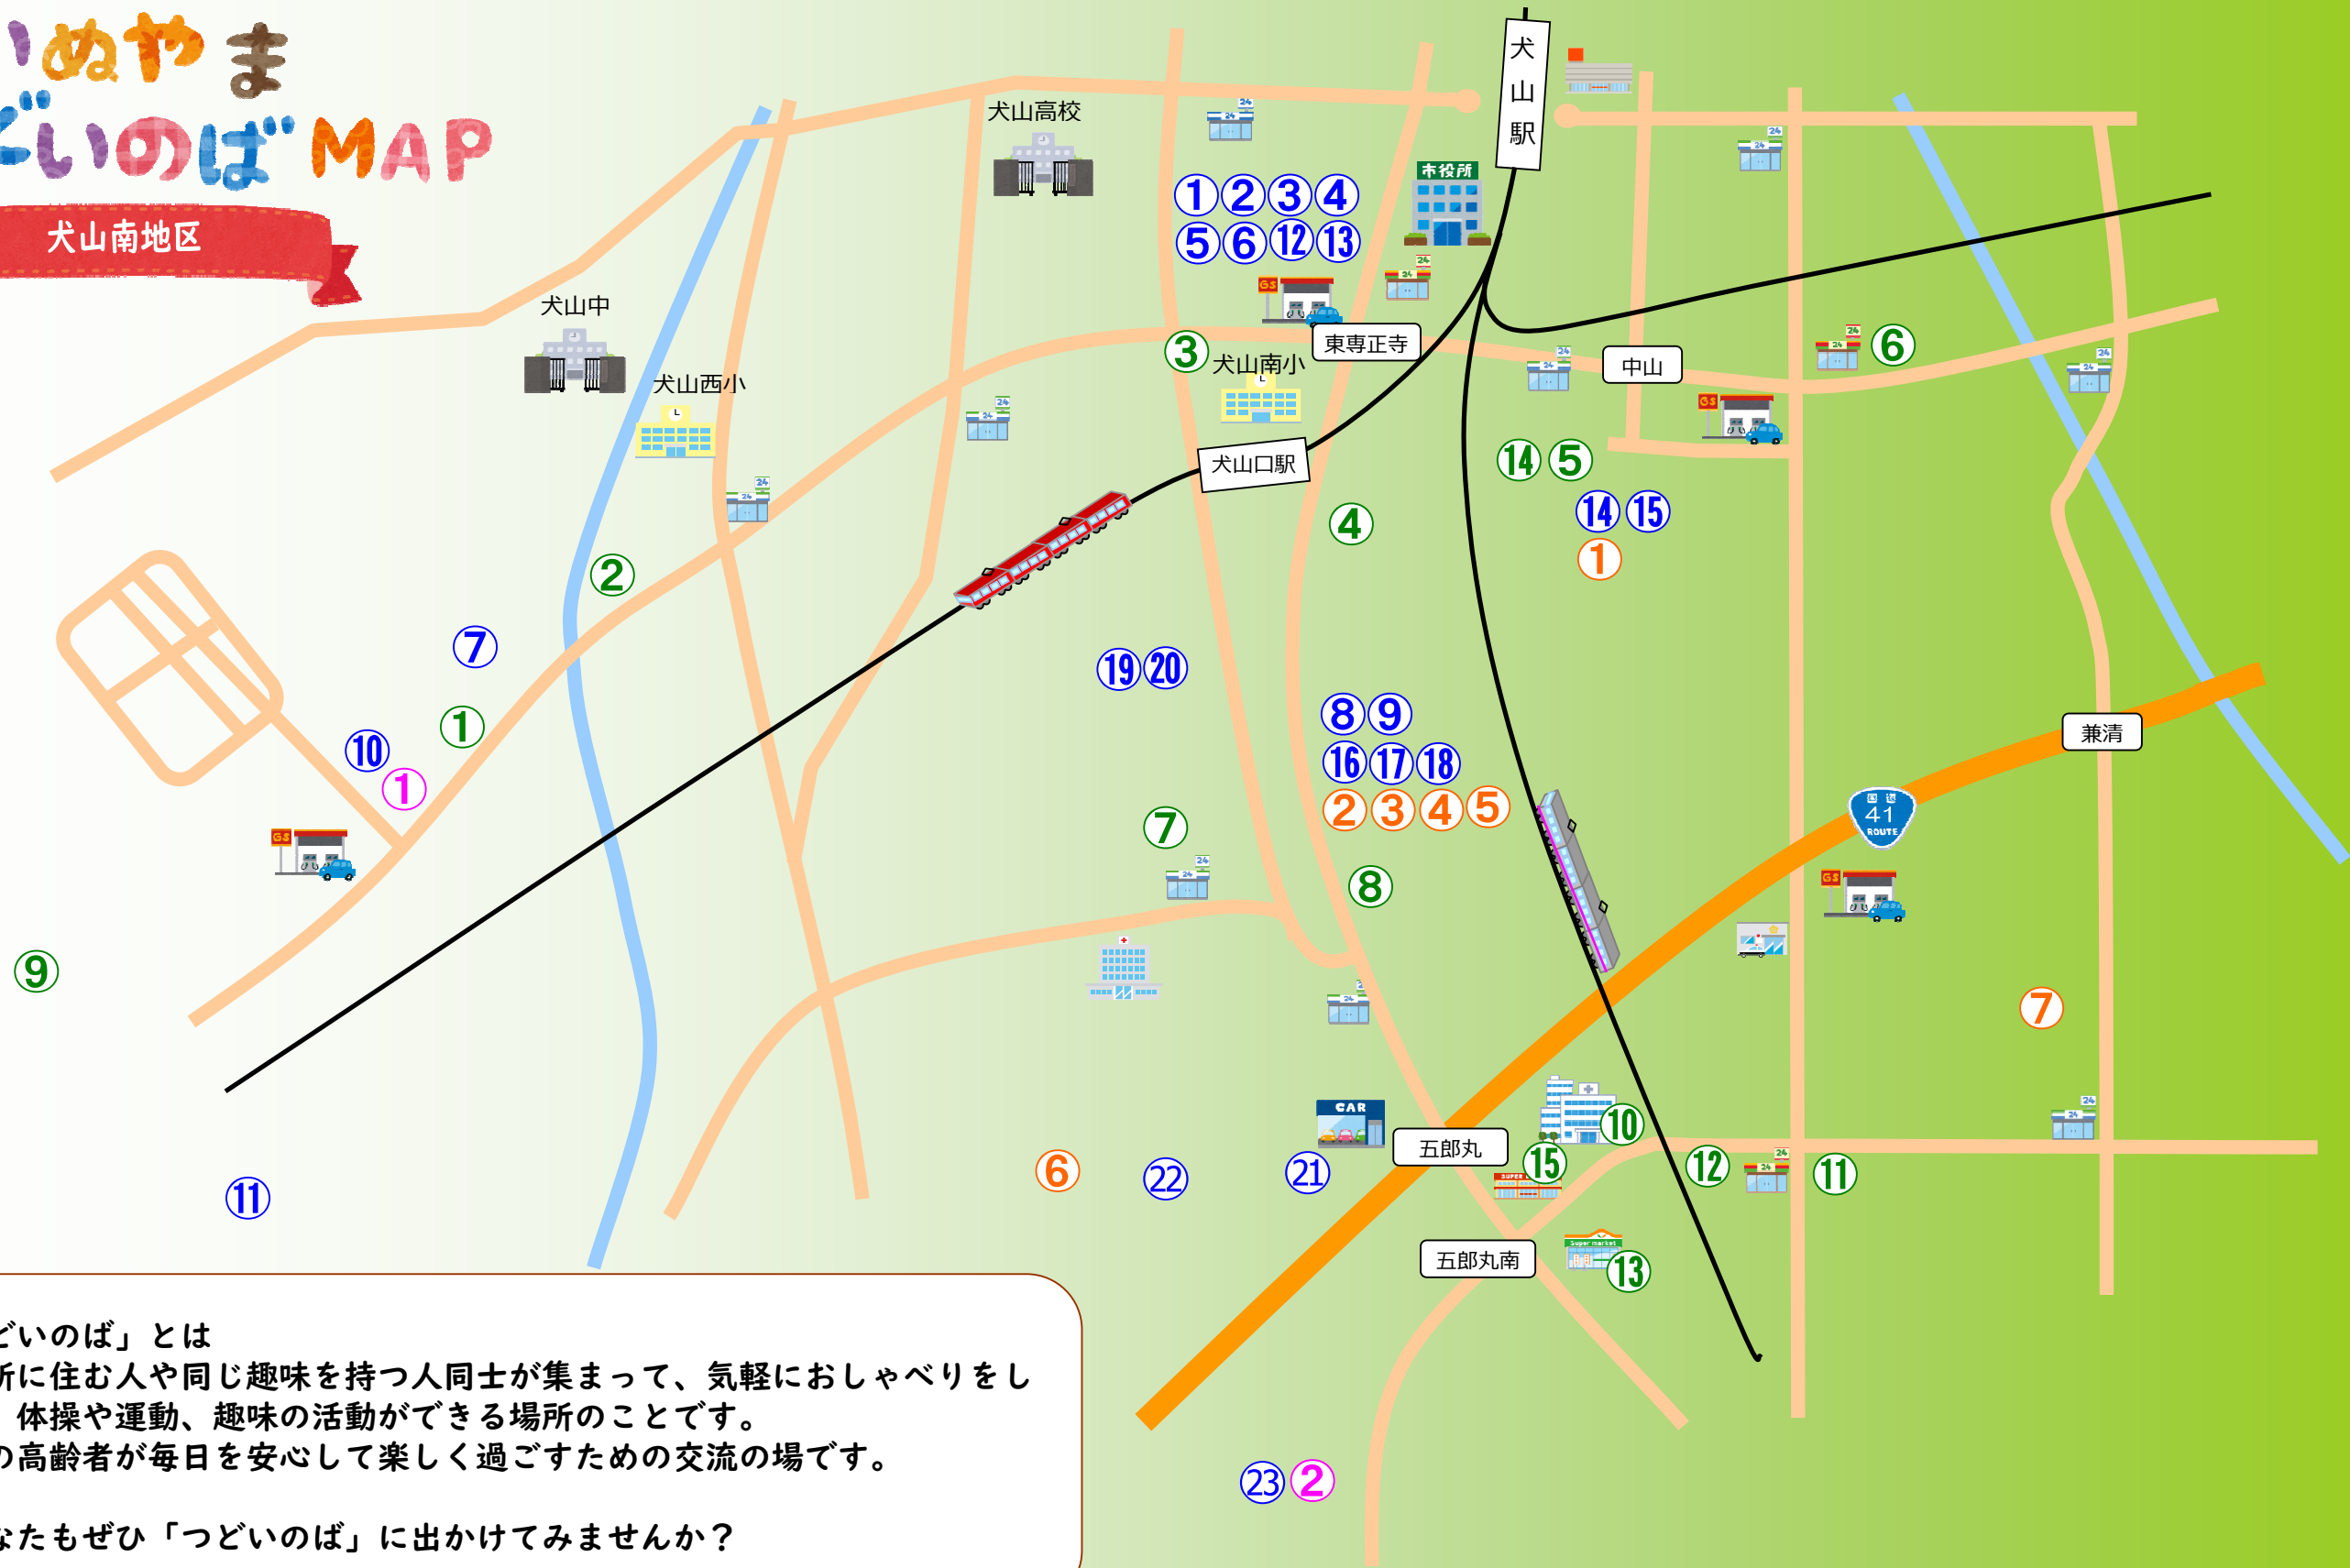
いぬやま
どいのばMAP

犬山南地区

犬山高校
犬山駅
市役所
①②③④
⑤⑥⑫⑬
東専正寺
③ 犬山南小
中山
⑥
犬山中
犬山西小
犬山口駅
⑭⑤
⑭⑮
①
④
②
⑦
⑲⑳
⑧⑨
⑯⑰⑱
②③④⑤
⑩
①
①
⑦
⑧
兼清
41 ROUTE
⑨
⑦
CAR
五郎丸
⑩
⑮
⑫
⑪
⑥
㉒
㉑
⑪
五郎丸南
⑬
㉓②

どいのば」とは
所に住む人や同じ趣味を持つ人同士が集まって、気軽におしゃべりをし
体操や運動、趣味の活動ができる場所のことです。
の高齢者が毎日を安心して楽しく過ごすための交流の場です。

なたもぜひ「つどいのば」に出かけてみませんか？